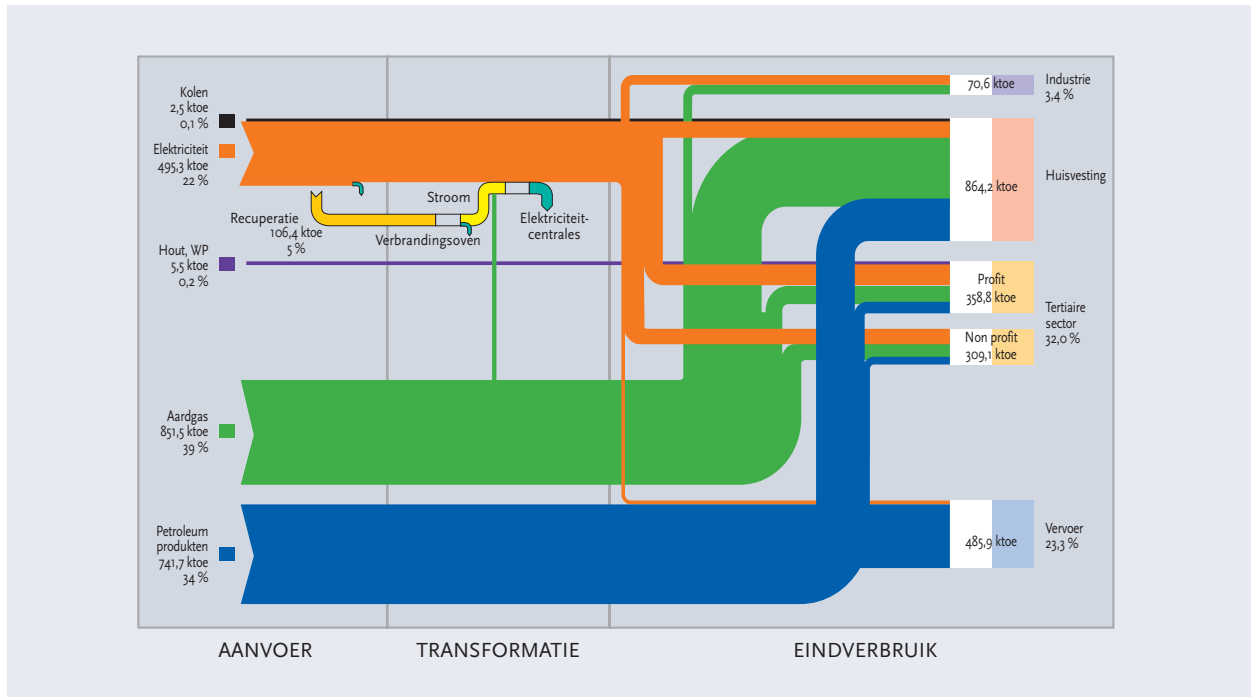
Kolen
2,5 ktoe
0,1 %

Elektriciteit
495,3 ktoe
22 %

Recuperatie
106,4 ktoe
5 %

Hout, WP
5,5 ktoe
0,2 %

Aardgas
851,5 ktoe
39 %

Petroleum
produkten
741,7 ktoe
34 %

Stroom

Verbrandingsoven

Elektriciteit-
centrales

70,6 ktoe

Industrie
3,4 %

864,2 ktoe

Huisvesting

Profit
358,8 ktoe

Non profit
309,1 ktoe

Tertiaire
sector
32,0 %

485,9 ktoe

Vervoer
23,3 %

AANVOER

TRANSFORMATIE

EINDVERBRUIK